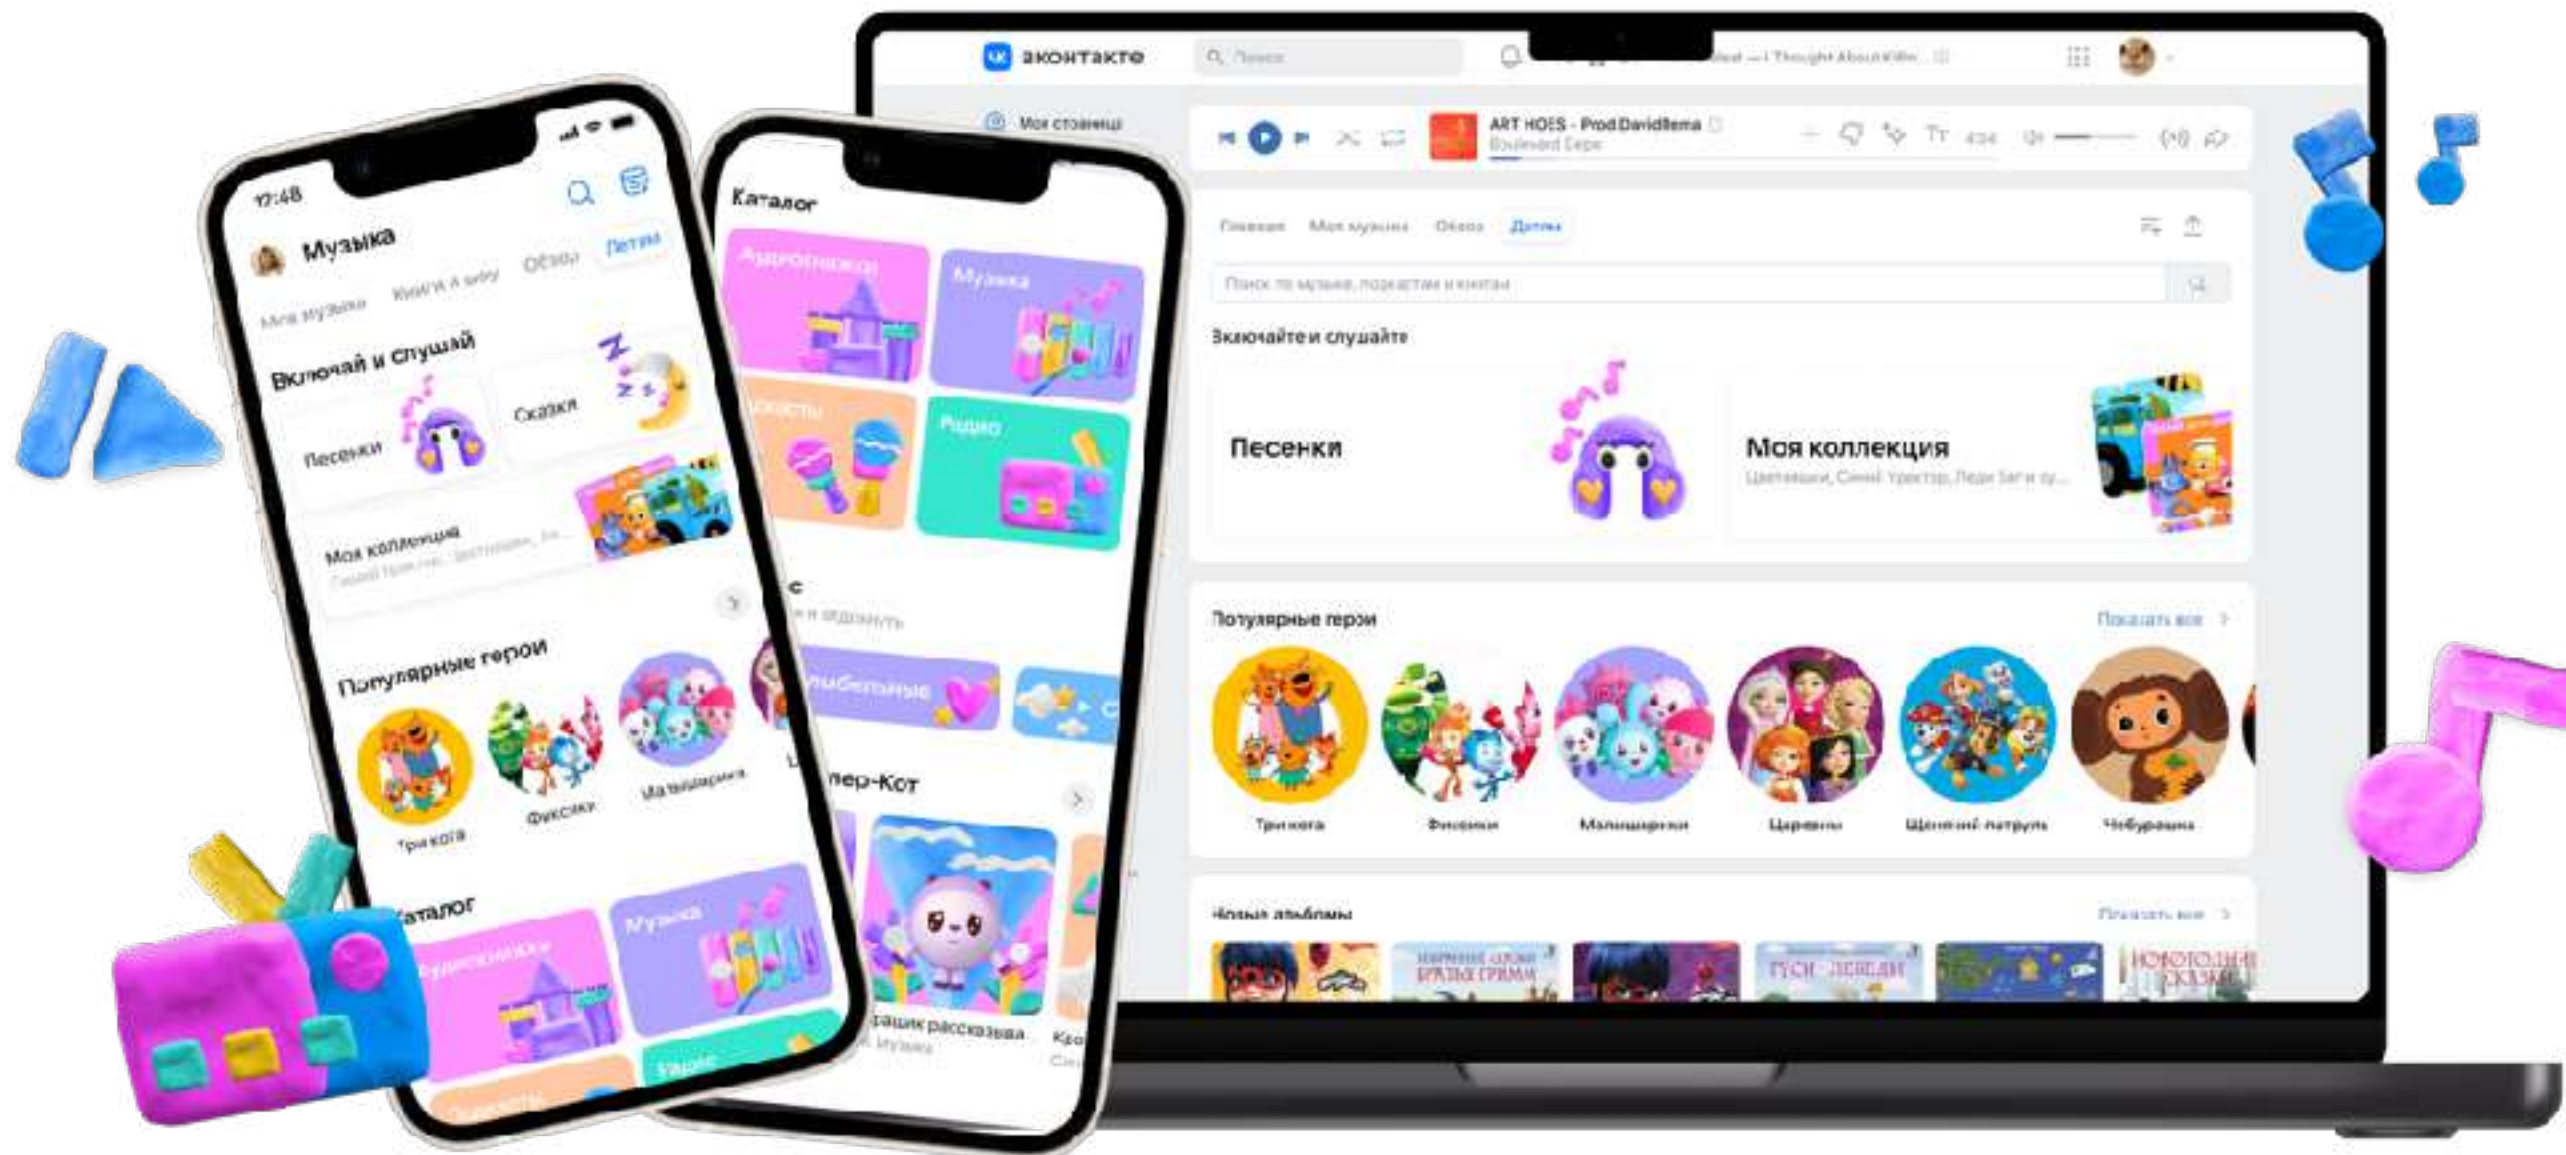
12:48
Музыка
Моя музыка
Книги и шоу
Обзор
Детям
Включай и слушай
Песенки
Сказки
Моя коллекция
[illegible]
Популярные герои
Три кота
Фиксики
Малышарики
Каталог
Аудиокнижки
Музыка
Радио

Каталог
Аудиокнижки
Музыка
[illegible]
Радио
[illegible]
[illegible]
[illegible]
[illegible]
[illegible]-Кот
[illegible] рассказыва
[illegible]

вконтакте
Поиск
Моя страница
ART HOES - Prod.DavidBena
Boulevard Depo
Главная
Моя музыка
Обзор
Детям
Поиск по музыке, подкастам и книгам
Включайте и слушайте
Песенки
Моя коллекция
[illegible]
Популярные герои
Показать все
Три кота
Фиксики
Малышарики
Царевны
Щенячий патруль
Чебурашка
Новые альбомы
Показать все
БРАТЬЯ ГРИММ
ГУСИ ЛЕБЕДИ
НОВОГОДНИЕ СКАЗКИ